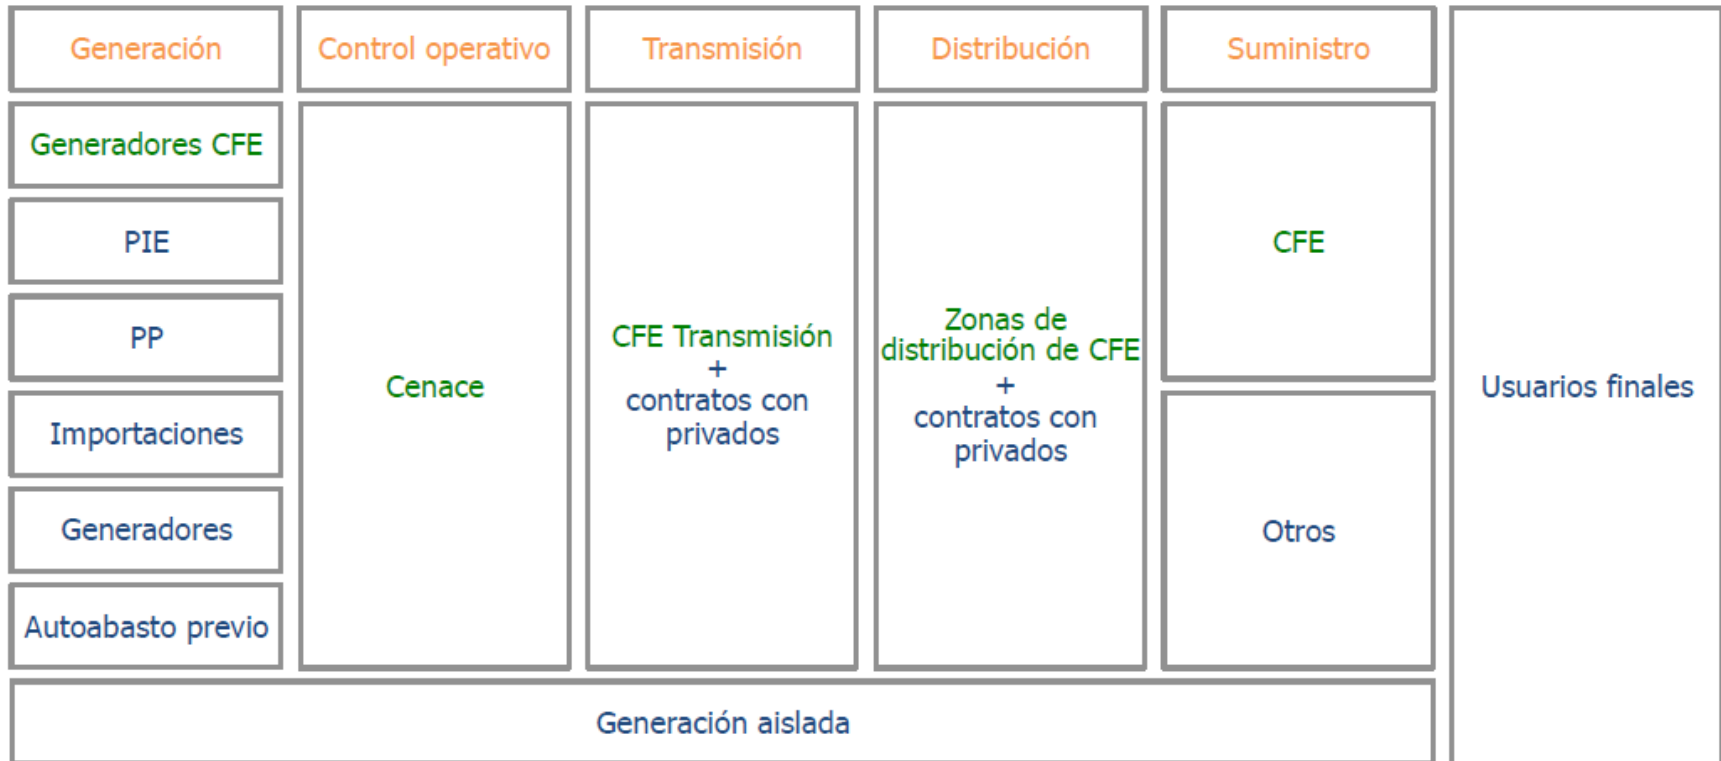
Generación

Generadores CFE

PIE

PP

Importaciones

Generadores

Autoabasto previo

Control operativo

Cenace

Transmisión

CFE Transmisión + contratos con privados

Distribución

Zonas de distribución de CFE + contratos con privados

Suministro

CFE

Otros

Usuarios finales

Generación aislada